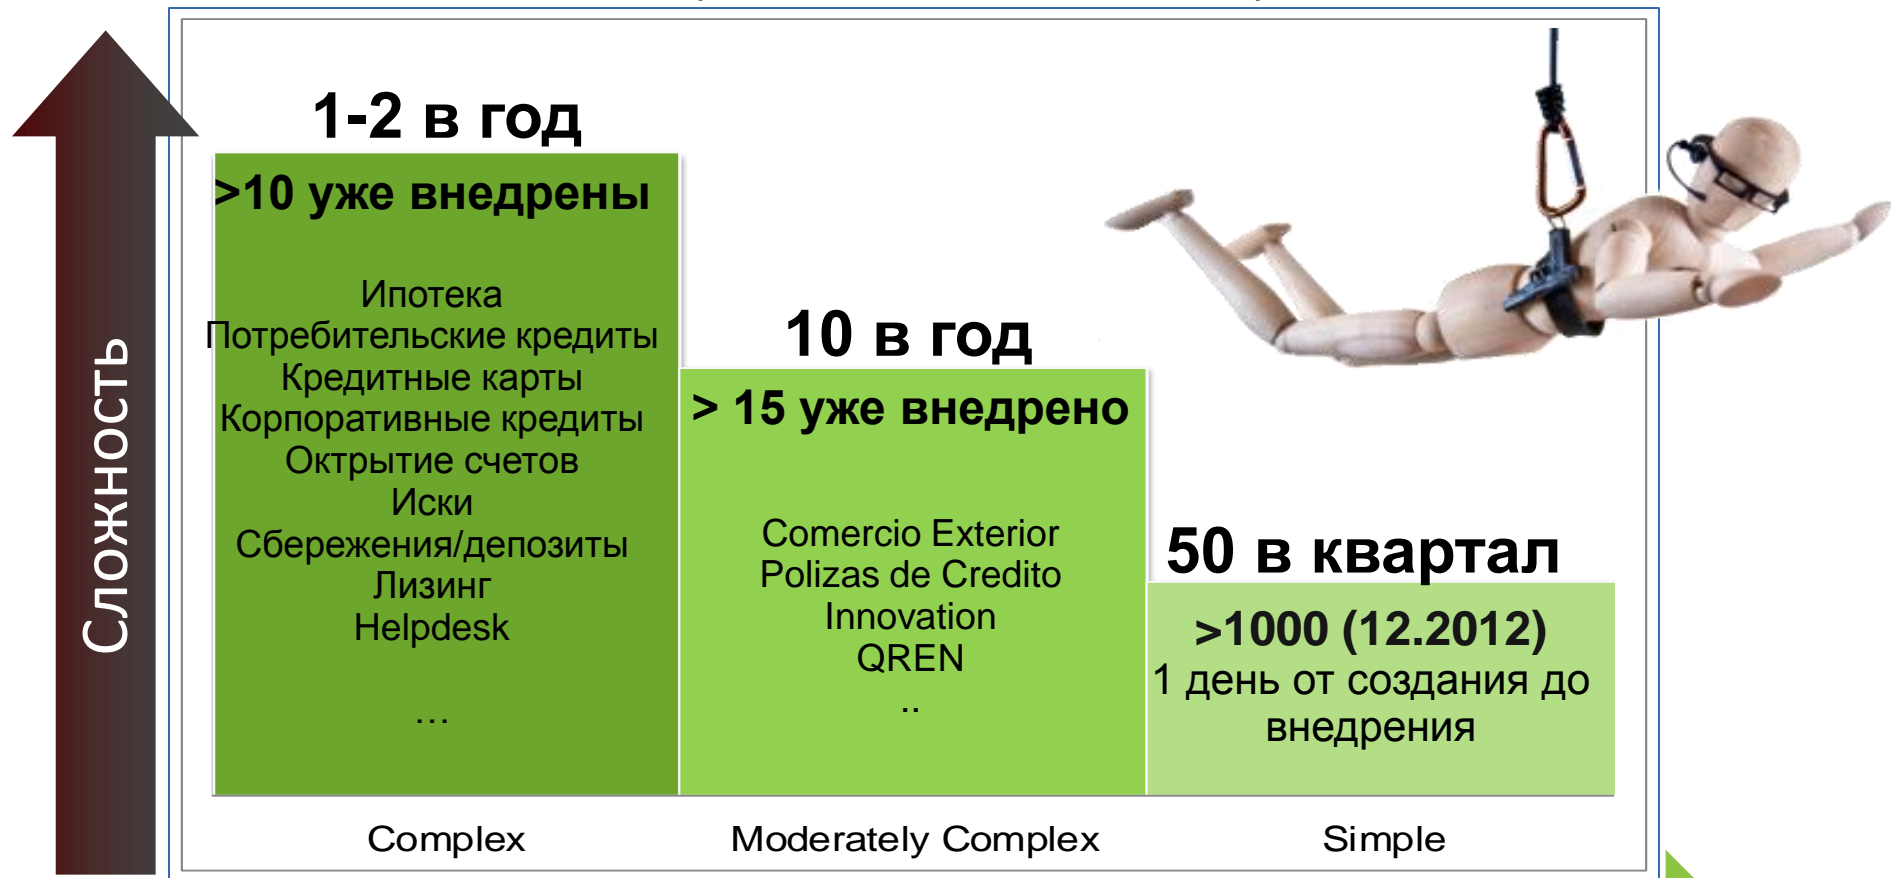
Сложность

1-2 в год

>10 уже внедрены

Ипотека
Потребительские кредиты
Кредитные карты
Корпоративные кредиты
Октрытие счетов
Иски
Сбережения/депозиты
Лизинг
Helpdesk

…

10 в год

> 15 уже внедрено

Comercio Exterior
Polizas de Credito
Innovation
QREN
..

50 в квартал

>1000 (12.2012)
1 день от создания до внедрения

Complex

Moderately Complex

Simple